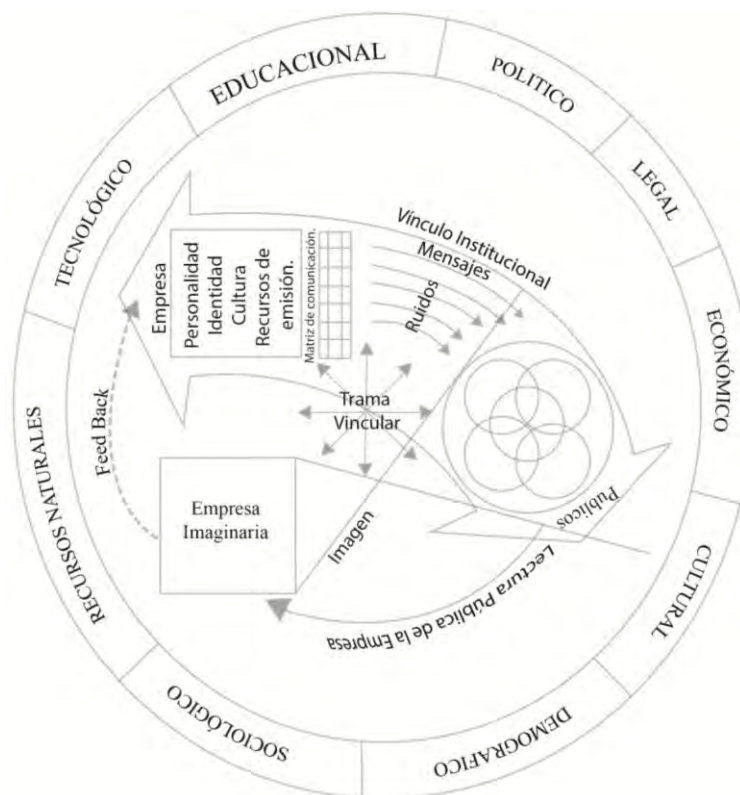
EDUCACIONAL
POLITICO
LEGAL
ECONÓMICO
CULTURAL
DEMOGRAFICO
SOCIOLÓGICO
RECURSOS NATURALES
TECNOLÓGICO

Empresa
Personalidad
Identidad
Cultura
Recursos de emisión.
Matriz de comunicación.
Vínculo Institucional
Mensajes
Ruidos
Trama
Vincular
Feed Back
Empresa
Imaginaria
Imagen
Públicos
Lectura Pública de la Empresa